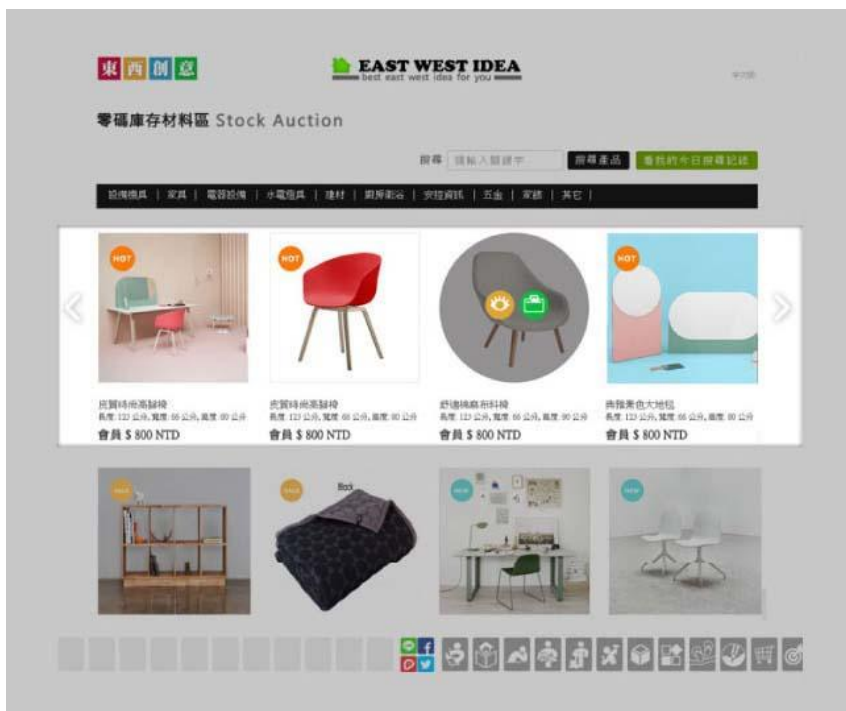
東西創意

EAST WEST IDEA
best east west idea for you

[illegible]

零碼庫存材料區 Stock Auction

搜尋 請輸入關鍵字 搜尋產品 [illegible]

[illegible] | 家具 | 電器設備 | 水電五金 | 建材 | 廚房衛浴 | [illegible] | 五金 | 家飾 | 其它 |

HOT

HOT

HOT

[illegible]
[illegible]
會員 $ 800 NTD

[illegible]
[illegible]
會員 $ 800 NTD

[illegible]
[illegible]
會員 $ 800 NTD

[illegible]
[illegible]
會員 $ 800 NTD

SALE

SALE

Black

NEW

NEW